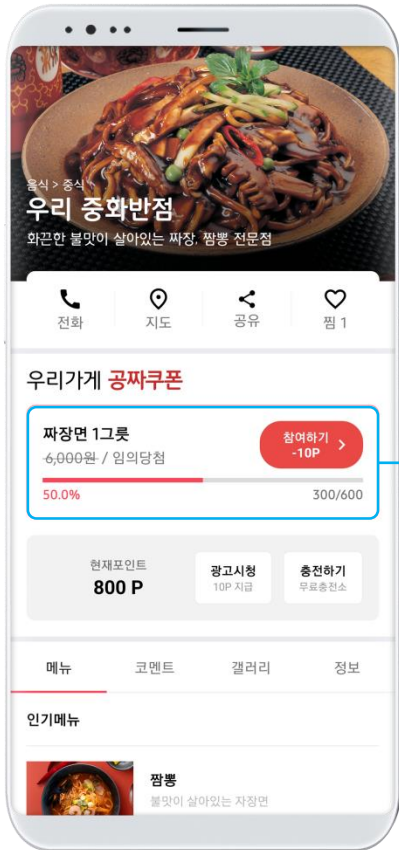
음식 > 중식

우리 중화반점

화끈한 불맛이 살아있는 짜장, 짬뽕 전문점

전화

지도

공유

찜 1

우리가게 공짜쿠폰

짜장면 1그릇

~~6,000원~~ / 임의당첨

참여하기
-10P

50.0%

300/600

현재포인트
800 P

광고시청
10P 지급

충전하기
무료충전소

메뉴

코멘트

갤러리

정보

인기메뉴

짬뽕

불맛이 살아있는 자장면